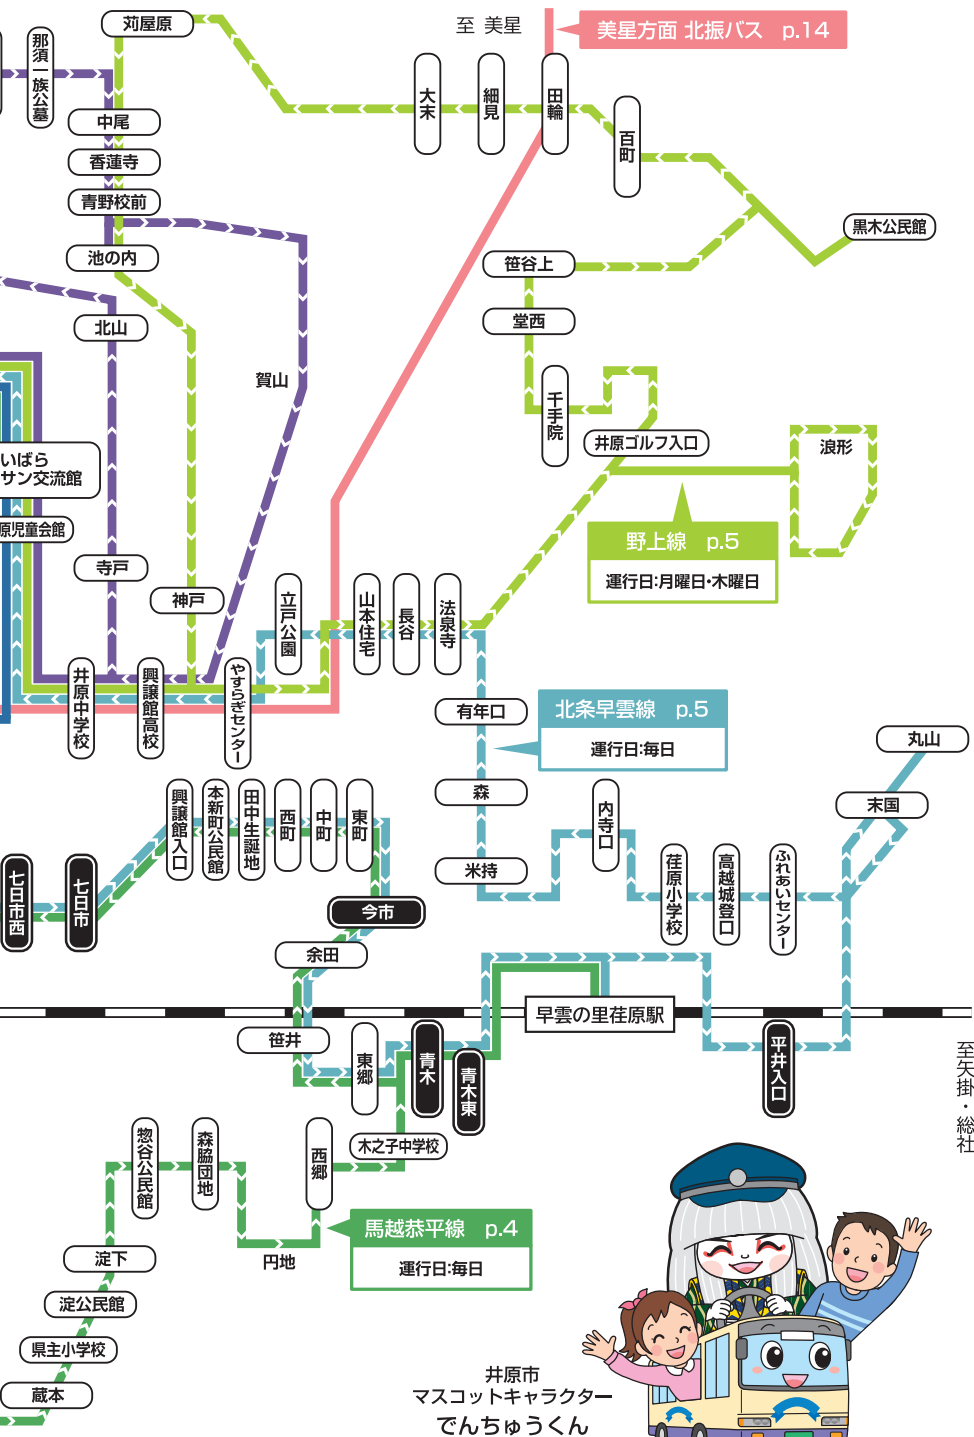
那須一族公墓
苅屋原
至 美星
美星方面 北振バス p.14
大末
細見
田輪
百町
中尾
香蓮寺
青野校前
黒木公民館
池の内
笹谷上
堂西
北山
賀山
千手院
井原ゴルフ入口
涙形
いばら
サン交流館
原児童会館
野上線 p.5
運行日:月曜日･木曜日
寺戸
神戸
立戸公園
山本住宅
長谷
法泉寺
井原中学校
興譲館高校
やすらぎセンター
有年口
北条早雲線 p.5
運行日:毎日
丸山
森
末国
興譲館入口
本新町公民館
田中生誕地
西町
中町
東町
内寺口
七日市西
七日市
米持
荏原小学校
高越城登口
ふれあいセンター
今市
余田
早雲の里荏原駅
笹井
東郷
青木
青木東
平井入口
至矢掛・総社
木之子中学校
惣谷公民館
森脇団地
西郷
馬越恭平線 p.4
運行日:毎日
円地
淀下
淀公民館
県主小学校
蔵本
井原市
マスコットキャラクター
でんちゅうくん